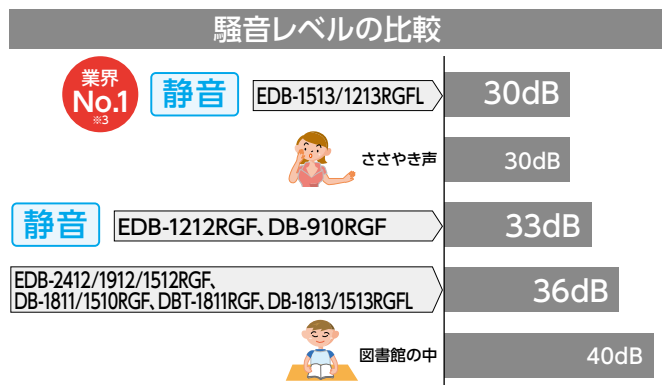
騒音レベルの比較

業界 No.1 ※3

静音

EDB-1513/1213RGFL

30dB

ささやき声

30dB

静音

EDB-1212RGF、DB-910RGF

33dB

EDB-2412/1912/1512RGF、DB-1811/1510RGF、DBT-1811RGF、DB-1813/1513RGFL

36dB

図書館の中

40dB